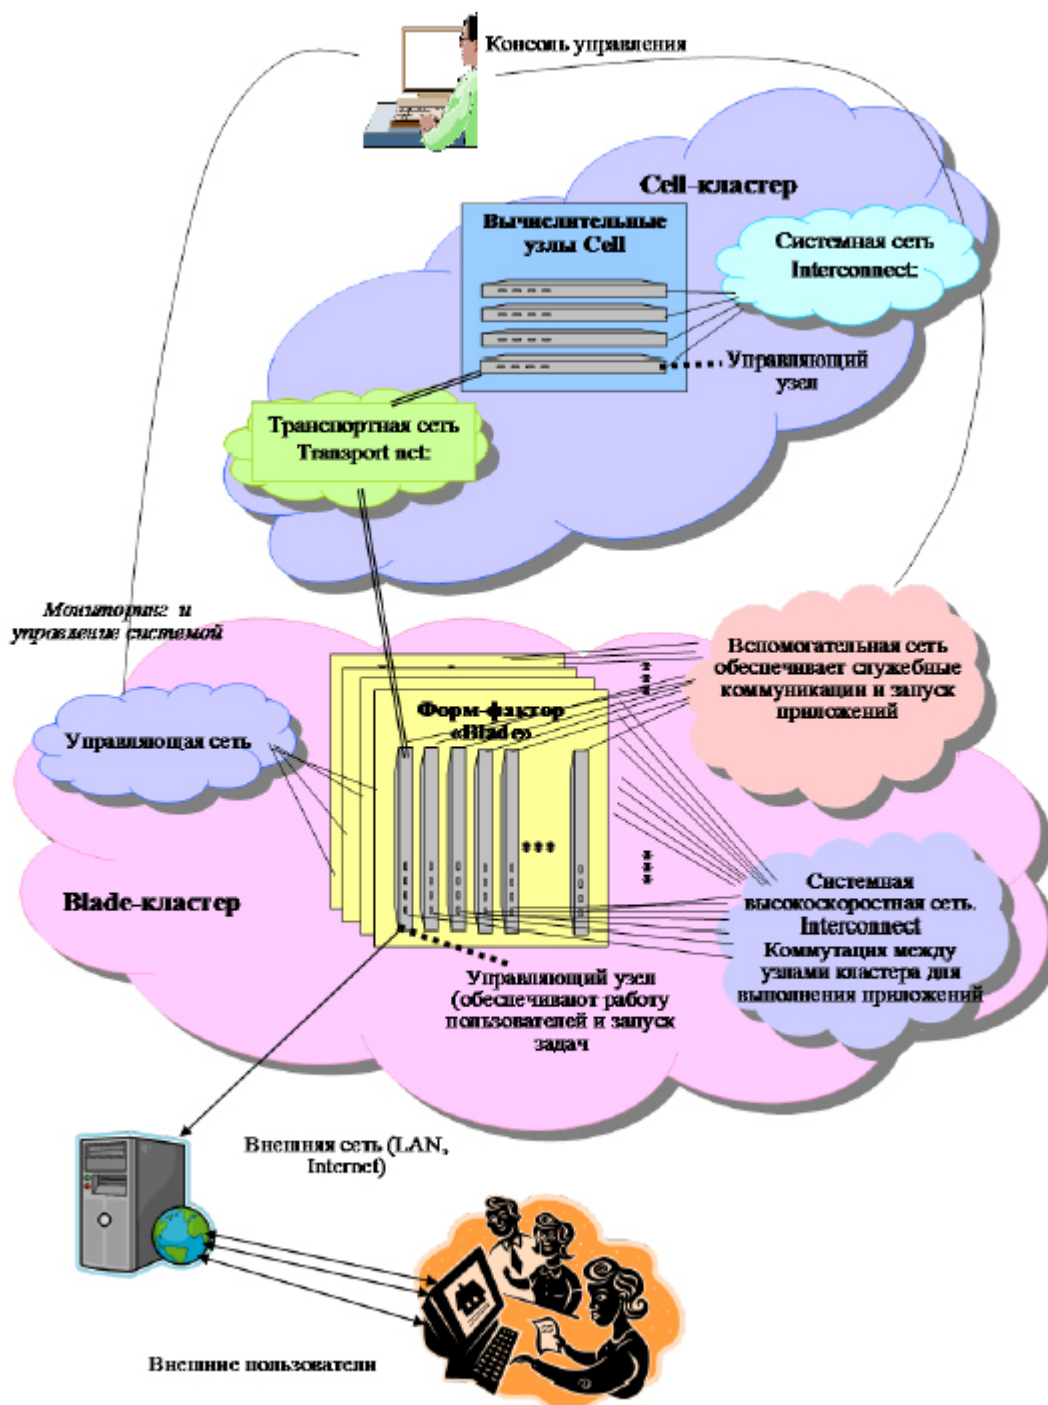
Консоль управления

Cell-кластер

Вычислительные узлы Cell

Системная сеть Interconnect

Управляющий узел

Транспортная сеть Transport net

Мониторинг и управление системой

Вспомогательная сеть обеспечивает служебные коммуникации и запуск приложений

Форм-фактор «Blade»

Управляющая сеть

Blade-кластер

Системная высокоскоростная сеть. Interconnect Коммутация между узлами кластера для выполнения приложений

Управляющий узел (обеспечивают работу пользователей и запуск задач

Внешняя сеть (LAN, Internet)

Внешние пользователи